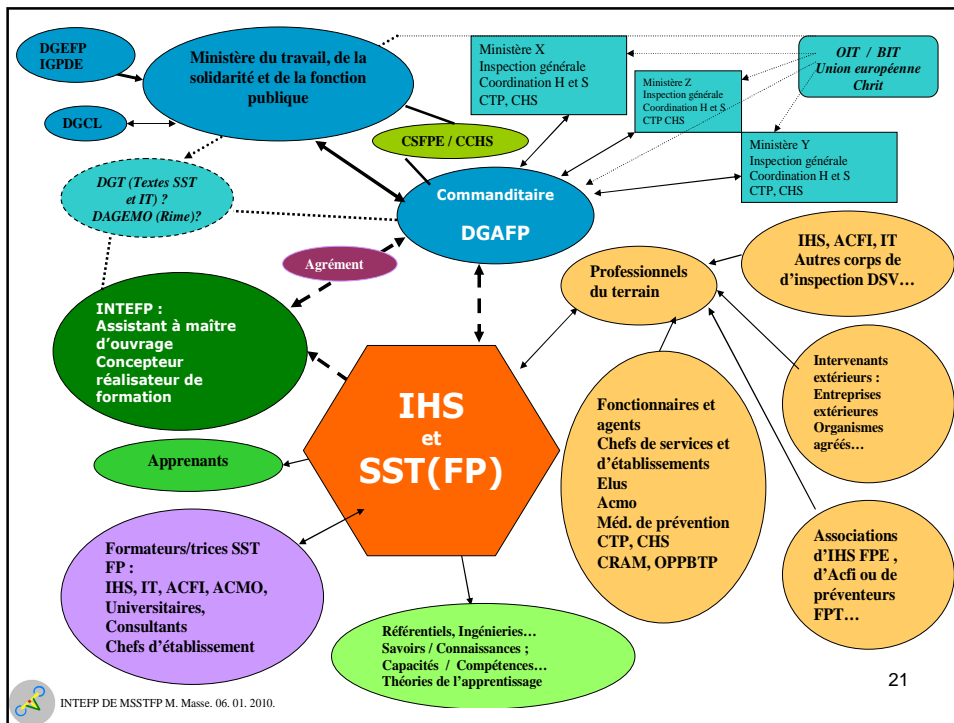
DGEFP
IGPDE

Ministère du travail, de la solidarité et de la fonction publique

DGCL

Ministère X
Inspection générale
Coordination H et S
CTP, CHS

Ministère Z
Inspection générale
Coordination H et S
CTP CHS

OIT / BIT
Union européenne
Chrit

Ministère Y
Inspection générale
Coordination H et S
CTP, CHS

CSFPE / CCHS

DGT (Textes SST et IT) ?
DAGEMO (Rime)?

Commanditaire
DGAFP

Agrément

IHS, ACFI, IT
Autres corps de d'inspection DSV…

Professionnels du terrain

INTEFP :
Assistant à maître d'ouvrage
Concepteur réalisateur de formation

IHS
et
SST(FP)

Intervenants extérieurs :
Entreprises extérieures
Organismes agréés…

Fonctionnaires et agents
Chefs de services et d'établissements
Elus
Acmo
Méd. de prévention
CTP, CHS
CRAM, OPPBTP

Apprenants

Associations d'IHS FPE , d'Acfi ou de préventeurs FPT…

Formateurs/trices SST FP :
IHS, IT, ACFI, ACMO,
Universitaires,
Consultants
Chefs d'établissement

Référentiels, Ingénieries…
Savoirs / Connaissances ;
Capacités / Compétences…
Théories de l'apprentissage

21

INTEFP DE MSSTFP M. Masse. 06. 01. 2010.